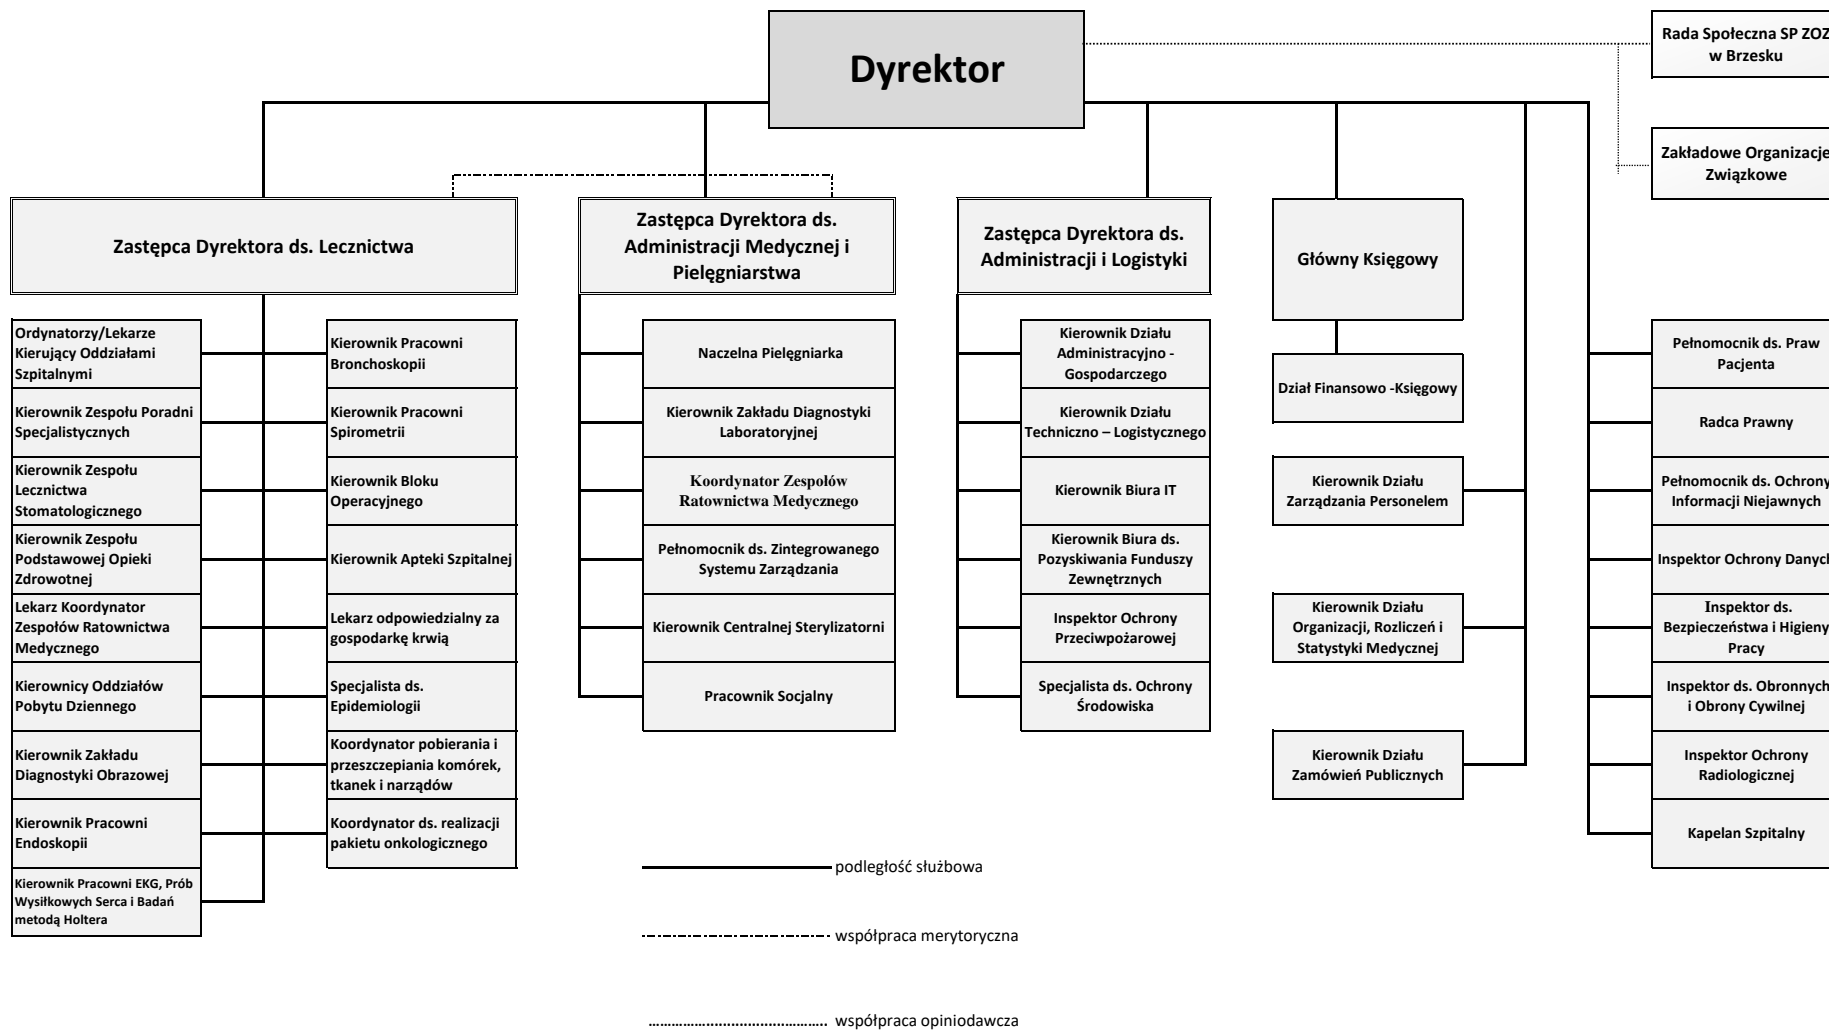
Dyrektor

Rada Społeczna SP ZOZ w Brzesku

Zakładowe Organizacje Związkowe

Zastępca Dyrektora ds. Lecznictwa

Ordynatorzy/Lekarze Kierujący Oddziałami Szpitalnymi

Kierownik Zespołu Poradni Specjalistycznych

Kierownik Zespołu Lecznictwa Stomatologicznego

Kierownik Zespołu Podstawowej Opieki Zdrowotnej

Lekarz Koordynator Zespołów Ratownictwa Medycznego

Kierownicy Oddziałów Pobytu Dziennego

Kierownik Zakładu Diagnostyki Obrazowej

Kierownik Pracowni Endoskopii

Kierownik Pracowni EKG, Prób Wysiłkowych Serca i Badań metodą Holtera

Kierownik Pracowni Bronchoskopii

Kierownik Pracowni Spirometrii

Kierownik Bloku Operacyjnego

Kierownik Apteki Szpitalnej

Lekarz odpowiedzialny za gospodarkę krwią

Specjalista ds. Epidemiologii

Koordynator pobierania i przeszczepiania komórek, tkanek i narządów

Koordynator ds. realizacji pakietu onkologicznego

Zastępca Dyrektora ds. Administracji Medycznej i Pielęgniarstwa

Naczelna Pielęgniarka

Kierownik Zakładu Diagnostyki Laboratoryjnej

Koordynator Zespołów Ratownictwa Medycznego

Pełnomocnik ds. Zintegrowanego Systemu Zarządzania

Kierownik Centralnej Sterylizatorni

Pracownik Socjalny

Zastępca Dyrektora ds. Administracji i Logistyki

Kierownik Działu Administracyjno - Gospodarczego

Kierownik Działu Techniczno – Logistycznego

Kierownik Biura IT

Kierownik Biura ds. Pozyskiwania Funduszy Zewnętrznych

Inspektor Ochrony Przeciwpożarowej

Specjalista ds. Ochrony Środowiska

Główny Księgowy

Dział Finansowo -Księgowy

Kierownik Działu Zarządzania Personelem

Kierownik Działu Organizacji, Rozliczeń i Statystyki Medycznej

Kierownik Działu Zamówień Publicznych

Pełnomocnik ds. Praw Pacjenta

Radca Prawny

Pełnomocnik ds. Ochrony Informacji Niejawnych

Inspektor Ochrony Danych

Inspektor ds. Bezpieczeństwa i Higieny Pracy

Inspektor ds. Obronnych i Obrony Cywilnej

Inspektor Ochrony Radiologicznej

Kapelan Szpitalny

podległość służbowa

współpraca merytoryczna

współpraca opiniodawcza